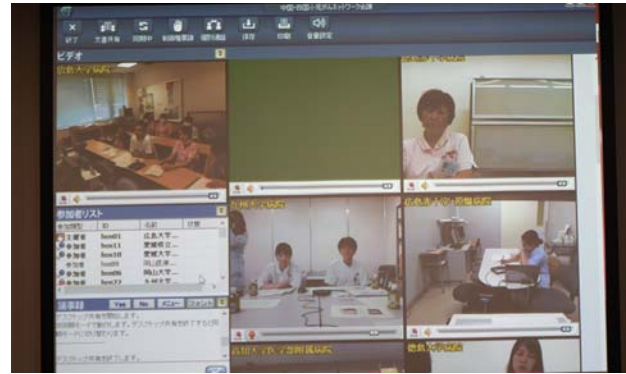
中国・四国小児がんネットワーク会議

終了 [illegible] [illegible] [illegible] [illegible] 保存 印刷 音量設定

ビデオ

広島大学病院

参加者リスト

| 参加状態 | ID | 名前 | 状態 |
|---|---|---|---|
| 主催者 | hon01 | 広島大学... | |
| 参加者 | hon11 | 愛媛県立... | |
| 参加者 | hon10 | 愛媛大学... | |
| 参加者 | hon05 | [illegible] | |
| 参加者 | hon06 | 岡山大学... | |
| 参加者 | hon22 | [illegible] | |

議事録

Yes No メニュー フォント

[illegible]

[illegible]